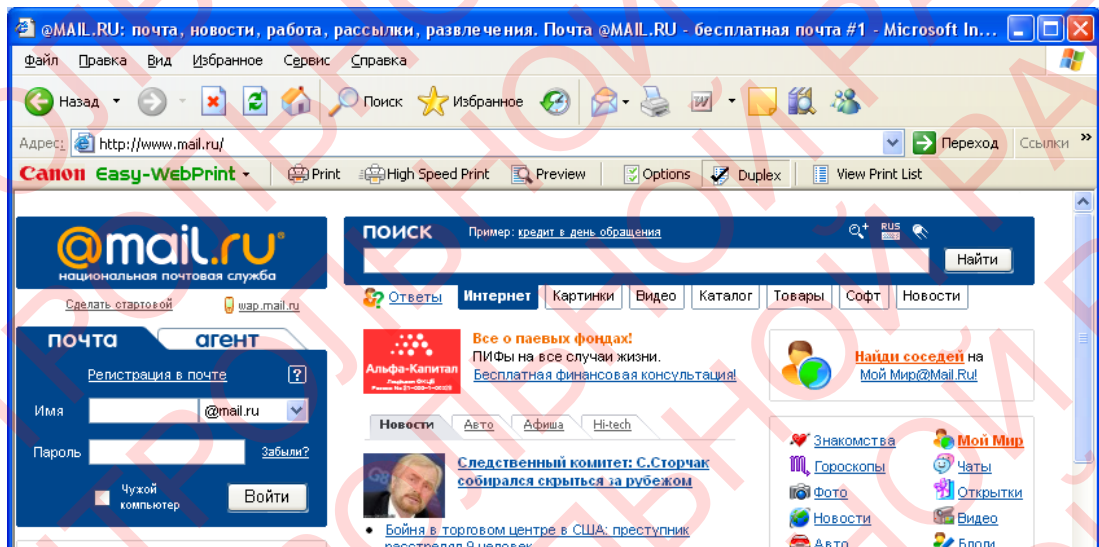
@MAIL.RU: почта, новости, работа, рассылки, развлечения. Почта @MAIL.RU - бесплатная почта #1 - Microsoft In...

Файл Правка Вид Избранное Сервис Справка

Назад Поиск Избранное

Адрес: http://www.mail.ru/ Переход Ссылки

Canon Easy-WebPrint Print High Speed Print Preview Options Duplex View Print List

@mail.ru
национальная почтовая служба

Сделать стартовой wap.mail.ru

почта агент

Регистрация в почте ?

Имя @mail.ru

Пароль Забыли?

Чужой компьютер Войти

ПОИСК Пример: кредит в день обращения

Найти

Ответы Интернет Картинки Видео Каталог Товары Софт Новости

Альфа-Капитал

Все о паевых фондах!
ПИФы на все случаи жизни.
Бесплатная финансовая консультация!

Найди соседей на Мой Мир@Mail.Ru!

Новости Авто Афиша Hi-tech

Следственный комитет: С.Сторчак собирался скрыться за рубежом

• Бойня в торговом центре в США: преступник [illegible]

Знакомства Мой Мир
Гороскопы Чаты
Фото Открытки
Новости Видео
Авто Блоги